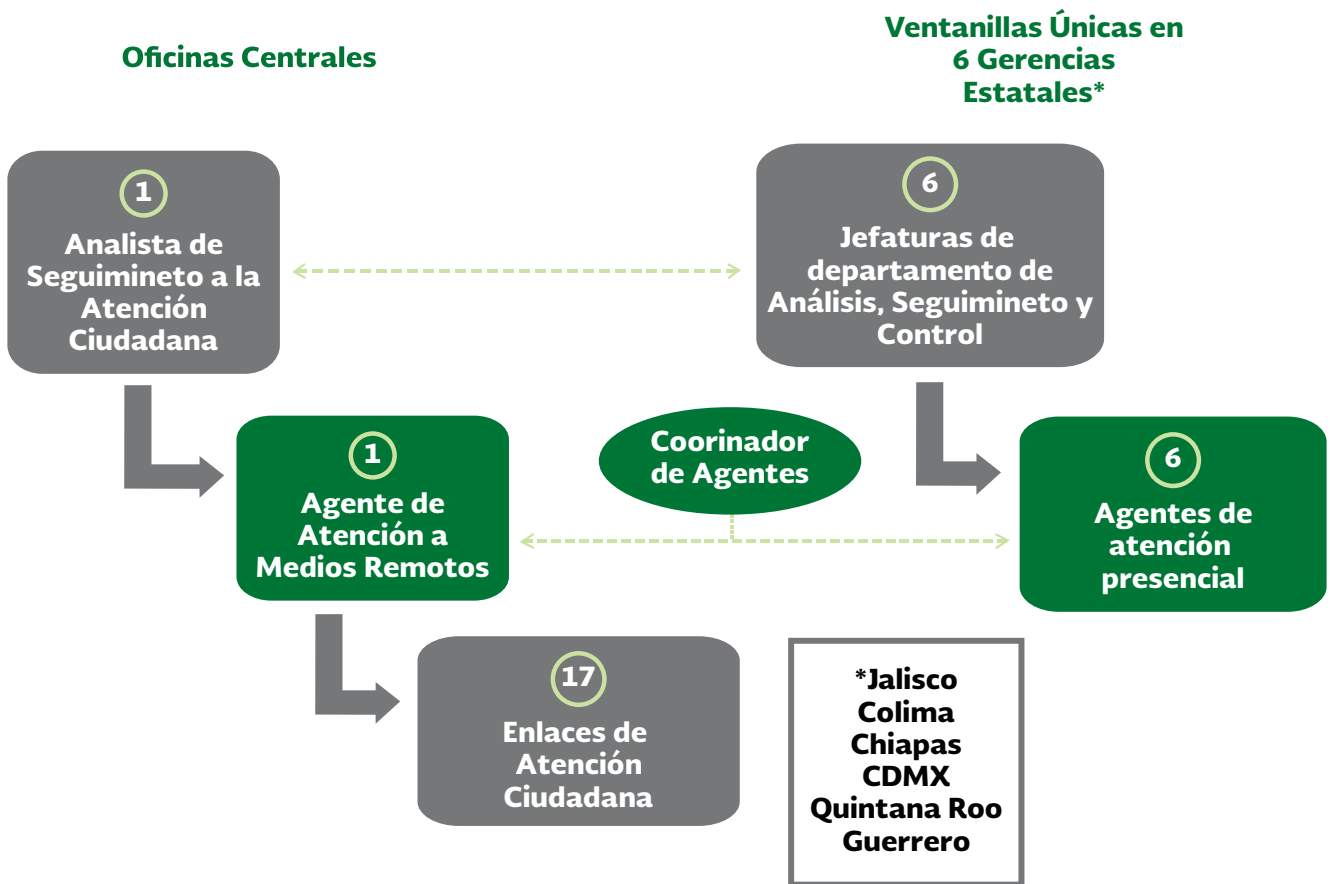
Oficinas Centrales

Ventanillas Únicas en 6 Gerencias Estatales*

1
Analista de Seguimineto a la Atención Ciudadana

6
Jefaturas de departamento de Análisis, Seguimineto y Control

1
Agente de Atención a Medios Remotos

Coorinador de Agentes

6
Agentes de atención presencial

17
Enlaces de Atención Ciudadana

*Jalisco
Colima
Chiapas
CDMX
Quintana Roo
Guerrero